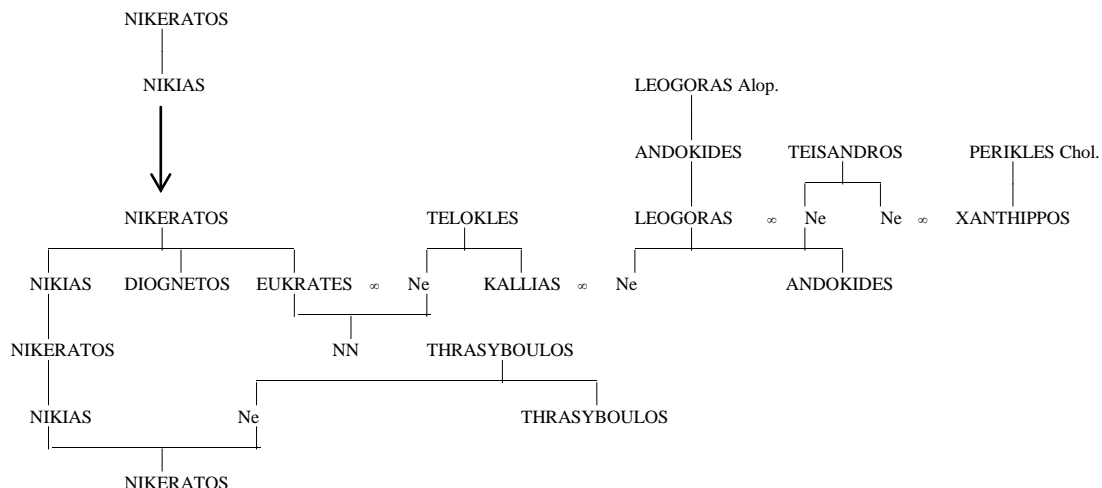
NIKERATOS
NIKIAS

LEOGORAS Alop.
ANDOKIDES TEISANDROS PERIKLES Chol.

NIKERATOS TELOKLES LEOGORAS ∞ Ne Ne ∞ XANTHIPPOS

NIKIAS DIOGNETOS EUKRATES ∞ Ne KALLIAS ∞ Ne ANDOKIDES

NIKERATOS NN THRASYBOULOS

NIKIAS Ne THRASYBOULOS

NIKERATOS